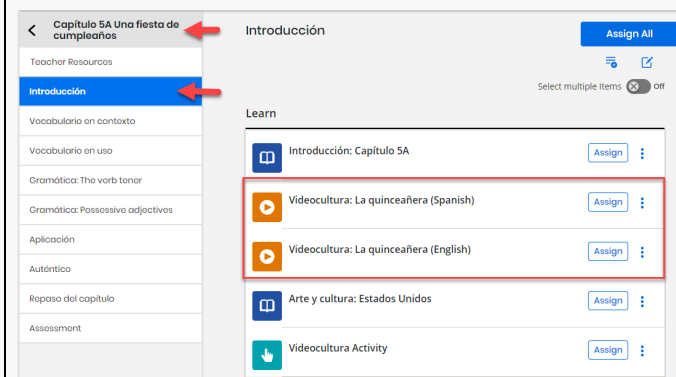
Capítulo 5A Una fiesta de cumpleaños

Teacher Resources

Introducción

Vocabulario en contexto

Vocabulario en uso

Gramática: The verb tener

Gramática: Possessive adjectives

Aplicación

Auténtico

Repaso del capítulo

Assessment

Introducción

Assign All

Select multiple items Off

Learn

Introducción: Capítulo 5A Assign

Videocultura: La quinceañera (Spanish) Assign

Videocultura: La quinceañera (English) Assign

Arte y cultura: Estados Unidos Assign

Videocultura Activity Assign